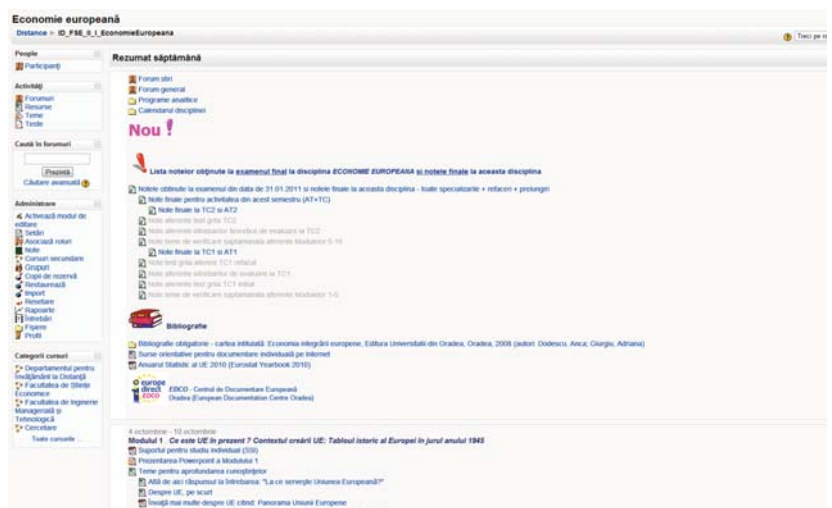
Economie europeană

Distance ► ID_FSE_II_EconomieEuropeana

Treci pe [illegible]

People

Participanţi

Activităţi

Forumuri
Resurse
Teme
Teste

Caută în forumuri

Porneşte
Căutare avansată

Administrare

Activează modul de editare
Setări
Asociază roluri
Note
Cursuri secundare
Grupuri
Copie de rezervă
Restaurează
Import
Resetare
Rapoarte
Întrebări
Fişiere
Profil

Categorii cursuri

Departamentul pentru Învăţământ la Distanţă
Facultatea de Ştiinţe Economice
Facultatea de Inginerie Managerială şi Tehnologică
Cercetare
Toate cursurile ...

Rezumat săptămână

Forum ştiri
Forum general
Programe analitice
Calendarul disciplinei

Nou !

Lista notelor obţinute la examenul final la disciplina ECONOMIE EUROPEANA şi notele finale la aceasta disciplina

Notele obtinute la examenul din data de 31.01.2011 si notele finale la aceasta disciplina - toate specializarile + refaceri + prelungiri
Note finale pentru activitatea din acest semestru (AT+TC)
Note finale la TC2 si AT2
Note aferente test grila TC2
Note aferente interesantor lucrarilor de evaluare la TC2
Note teme de verificare saptamanala aferente Modulelor 6-10
Note finale la TC1 si AT1
Note test grila aferent TC1 refacut
Note aferente interesantor de evaluare la TC1
Note aferente test grila TC1 initial
Note teme de verificare saptamanala aferente Modulelor 1-5

Bibliografie

Bibliografie obligatorie - cartea intitulată: Economia integrării europene, Editura Universităţii din Oradea, Oradea, 2008 (autori: Dodescu, Anca; Giurgiu, Adriana)
Surse orientative pentru documentare individuală pe Internet
Anuarul Statistic al UE 2010 (Eurostat Yearbook 2010)

europe direct EDCO

EDCO - Centrul de Documentare Europeană
Oradea (European Documentation Centre Oradea)

4 octombrie - 10 octombrie

Modulul 1 Ce este UE în prezent ? Contextul creării UE: Tabloul istoric al Europei în jurul anului 1945
Suportul pentru studiu individual (SSI)
Prezentarea Powerpoint a Modulului 1
Teme pentru aprofundarea cunoştinţelor
Află de aici răspunsul la întrebarea: "La ce serveşte Uniunea Europeană?"
Despre UE, pe scurt
Învaţă mai multe despre UE citind: Panorama Uniunii Europene